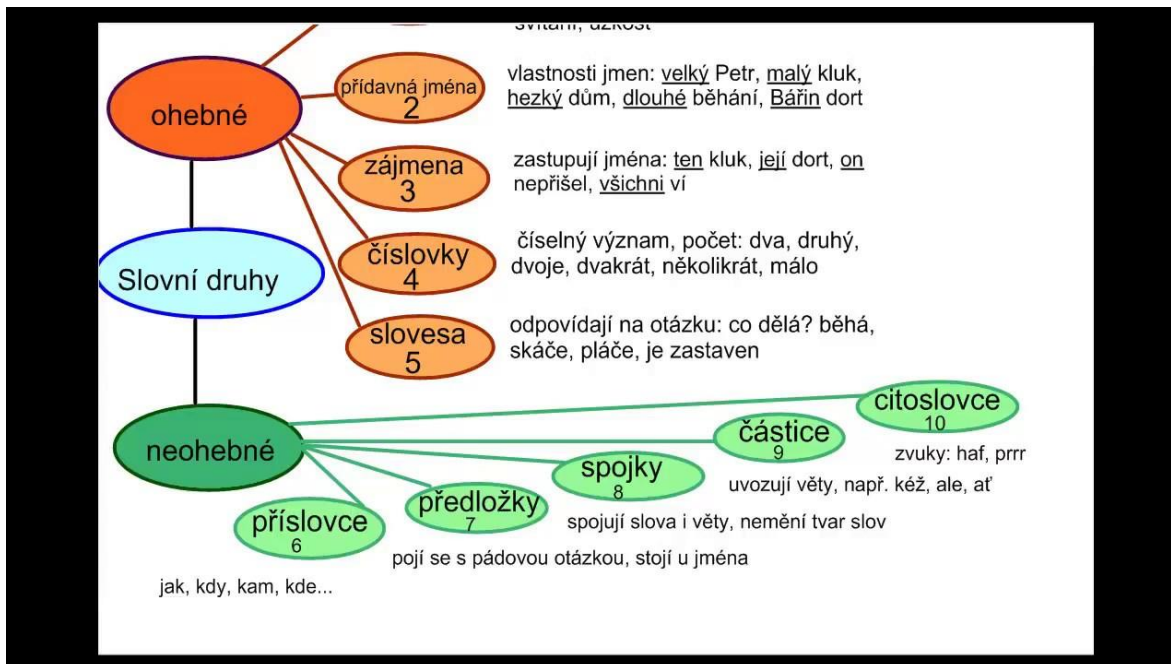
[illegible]

ohebné

přídavná jména 2
vlastnosti jmen: velký Petr, malý kluk, hezký dům, dlouhé běhání, Bářin dort

zájmena 3
zastupují jména: ten kluk, její dort, on nepřišel, všichni ví

číslovky 4
číselný význam, počet: dva, druhý, dvoje, dvakrát, několikrát, málo

Slovní druhy

slovesa 5
odpovídají na otázku: co dělá? běhá, skáče, pláče, je zastaven

neohebné

citoslovce 10
zvuky: haf, prrr

částice 9
uvozují věty, např. kéž, ale, ať

spojky 8
spojují slova i věty, nemění tvar slov

předložky 7
pojí se s pádovou otázkou, stojí u jména

příslovce 6
jak, kdy, kam, kde...